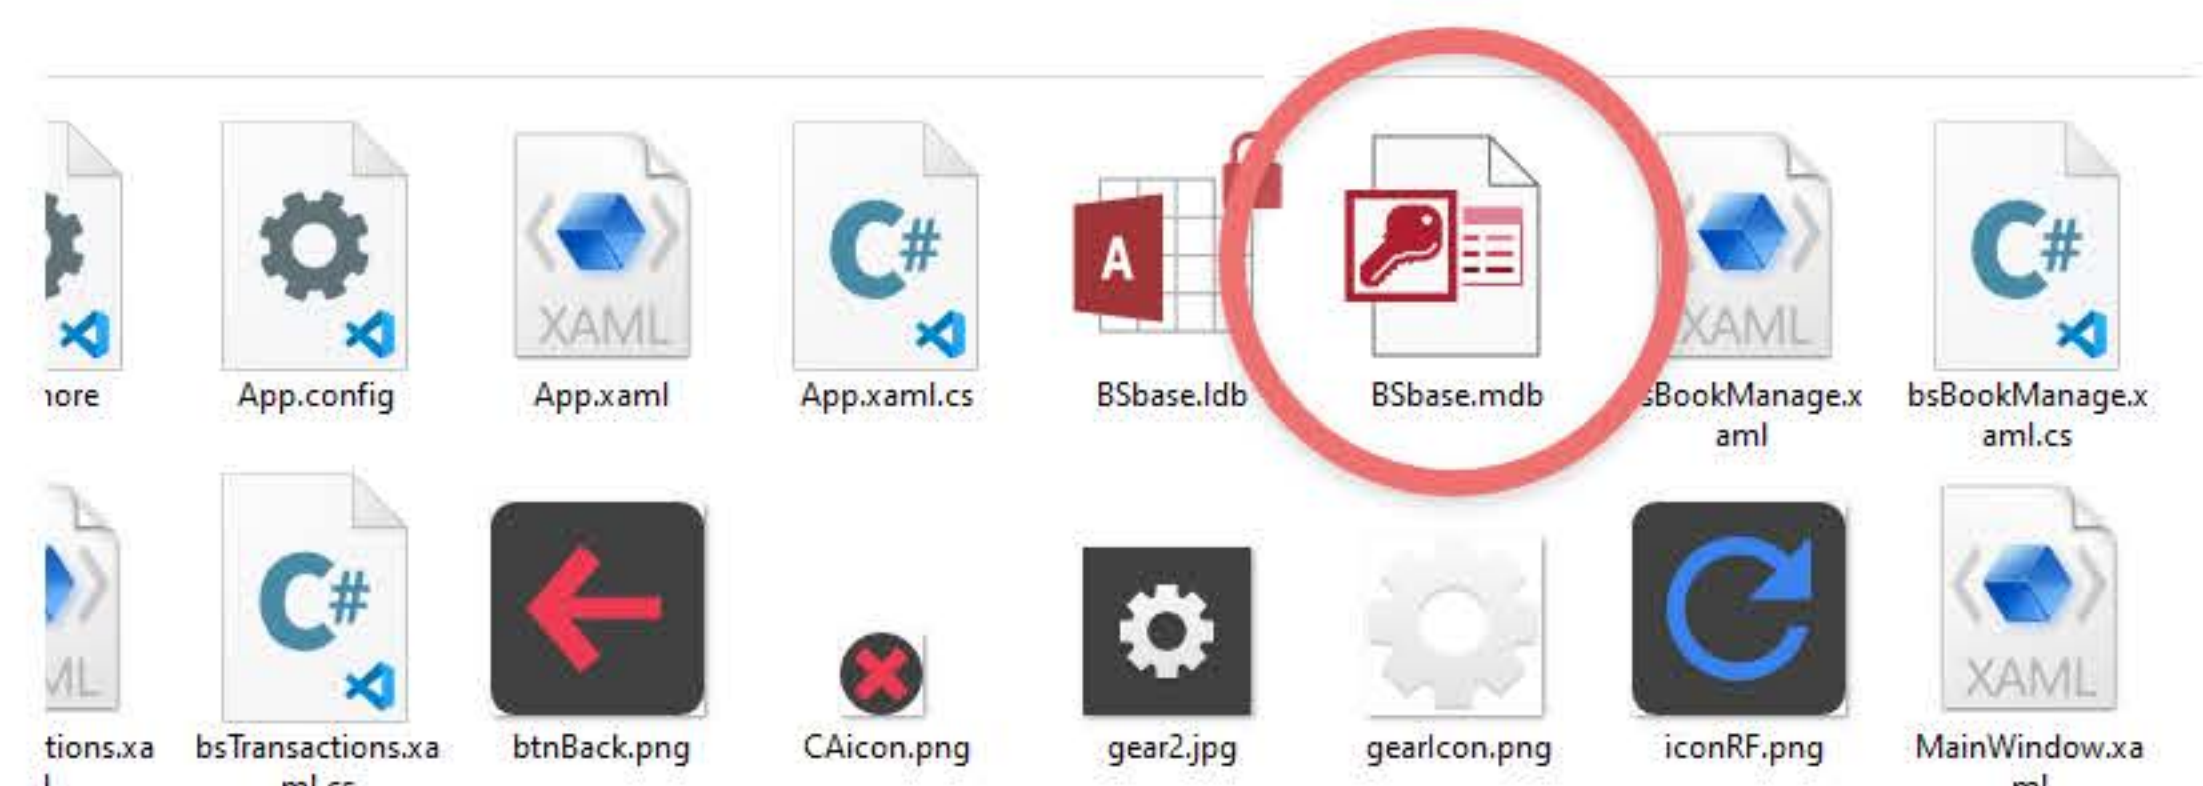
XAML

C#

A

XAML

C#

ıore

App.config

App.xaml

App.xaml.cs

BSbase.ldb

BSbase.mdb

sBookManage.xaml

bsBookManage.xaml.cs

ML

C#

XAML

tions.xa

bsTransactions.xa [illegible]

btnBack.png

CAicon.png

gear2.jpg

gearIcon.png

iconRF.png

MainWindow.xa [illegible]